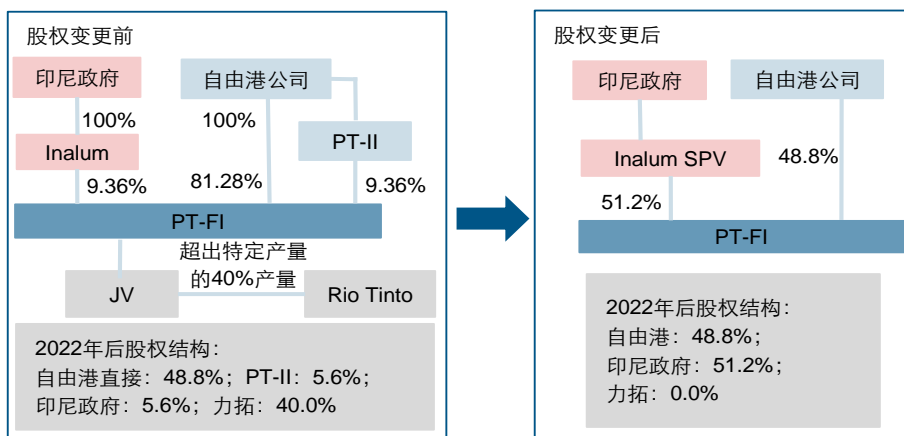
股权变更前

印尼政府

100%

Inalum

9.36%

自由港公司

100%

81.28%

PT-II

9.36%

PT-FI

超出特定产量的40%产量

JV

Rio Tinto

2022年后股权结构：
自由港直接：48.8%；PT-II：5.6%；
印尼政府：5.6%；力拓：40.0%

股权变更后

印尼政府

自由港公司

Inalum SPV

48.8%

51.2%

PT-FI

2022年后股权结构：
自由港：48.8%；
印尼政府：51.2%；
力拓：0.0%